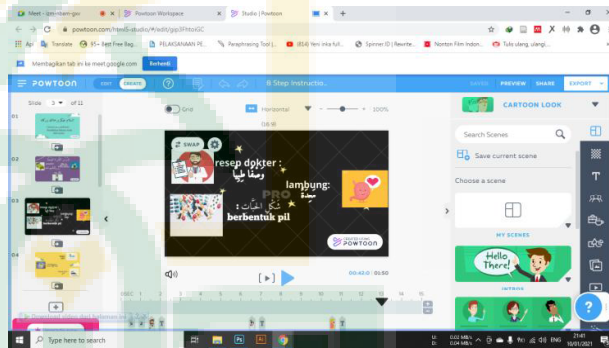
Meet - izm-mam-gsv
Powtoon Workspace
Studio | Powtoon
powtoon.com/tkmlt-studio/#/edit/gip3FhtoIGC
Apps Translate 95+ Best Free Bag... PELAKSANAAN PE... Paraphrasing Tool |... (814) Yeni vika full... Spinner ID | Rewrite... Norton Film Indon... Tulo ulang, ulangi...
Membagikan tab ini ke meet.google.com Berhenti
POWTOON EDIT CREATE 8 Step Instructio... SAVED PREVIEW SHARE EXPORT
Slide 3 of 11 Grid Horizontal 100%
08:50
SWAP
resep dokter : وصفة طبية
lambung: معدة
شكل الحبات : berbentuk pil
PRO
CREATED USING POWTOON
00:42.0 / 00:50
CARTOON LOOK
Search Scenes
Save current scene
Choose a scene
MY SCENES
Hello There!
INTROS
Type here to search
ENG 21:41 10/01/2021